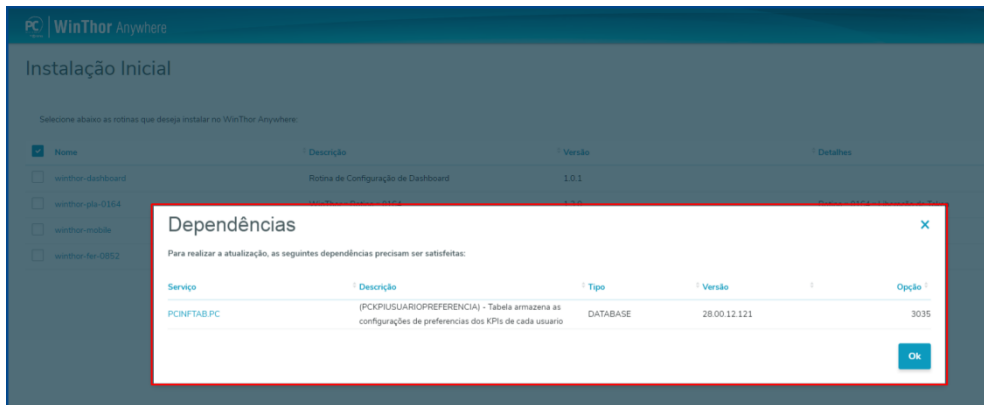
PC | WinThor Anywhere

Instalação Inicial

Selecione abaixo as rotinas que deseja instalar no WinThor Anywhere:

| Nome | Descrição | Versão | Detalhes |
|---|---|---|---|
| winthor-dashboard | Rotina de Configuração de Dashboard | 1.0.1 | |
| winthor-pla-0164 | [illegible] | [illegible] | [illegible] |
| winthor-mobile | | | |
| winthor-fer-0852 | | | |

Dependências

×

Para realizar a atualização, as seguintes dependências precisam ser satisfeitas:

| Serviço | Descrição | Tipo | Versão | | Opção |
|---|---|---|---|---|---|
| PCINFTAB.PC | (PCKPIUSUARIOPREFERENCIA) - Tabela armazena as configurações de preferencias dos KPIs de cada usuario | DATABASE | 28.00.12.121 | | 3035 |

Ok